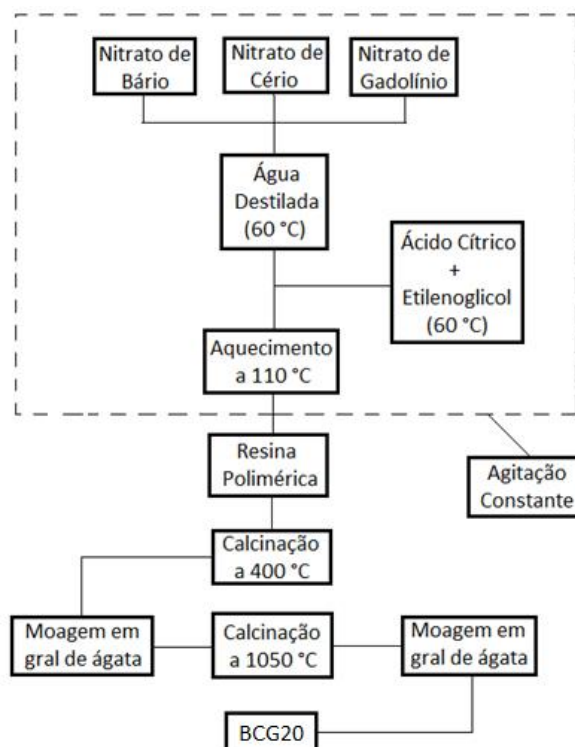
Nitrato de Bário

Nitrato de Cério

Nitrato de Gadolínio

Água Destilada (60 °C)

Ácido Cítrico + Etilenoglicol (60 °C)

Aquecimento a 110 °C

Resina Polimérica

Agitação Constante

Calcinação a 400 °C

Moagem em gral de ágata

Calcinação a 1050 °C

Moagem em gral de ágata

BCG20